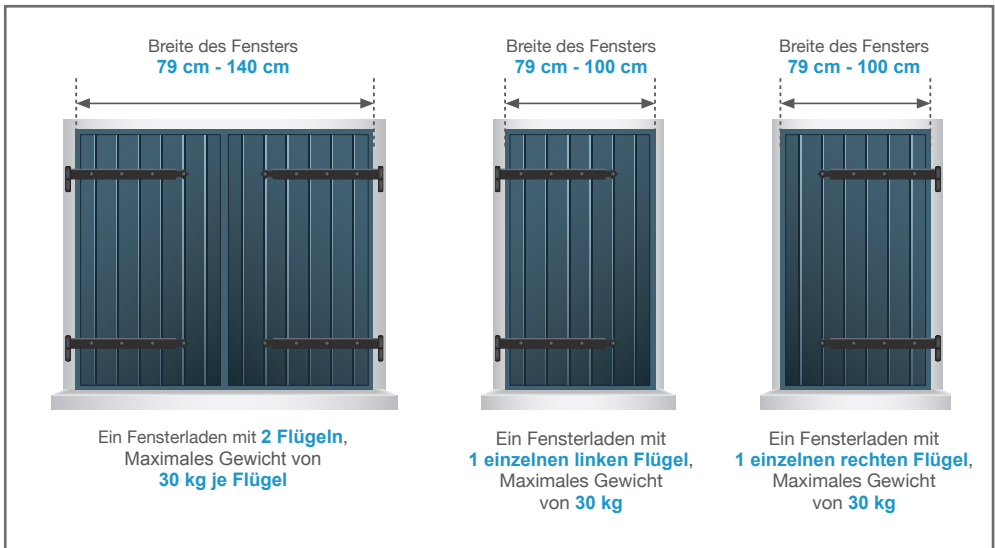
Breite des Fensters
79 cm - 140 cm

Ein Fensterladen mit 2 Flügeln, Maximales Gewicht von 30 kg je Flügel

Breite des Fensters
79 cm - 100 cm

Ein Fensterladen mit 1 einzelnen linken Flügel, Maximales Gewicht von 30 kg

Breite des Fensters
79 cm - 100 cm

Ein Fensterladen mit 1 einzelnen rechten Flügel, Maximales Gewicht von 30 kg